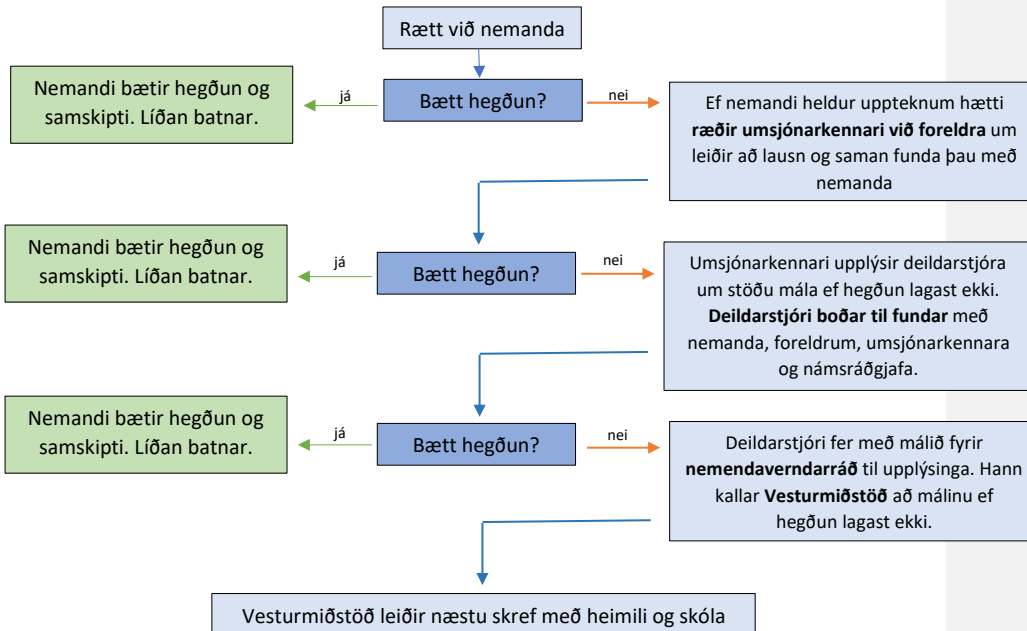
Rætt við nemanda

Nemandi bætir hegðun og samskipti. Líðan batnar.

já

Bætt hegðun?

nei

Ef nemandi heldur uppteknum hætti **ræðir umsjónarkennari við foreldra** um leiðir að lausn og saman funda þau með nemanda

Nemandi bætir hegðun og samskipti. Líðan batnar.

já

Bætt hegðun?

nei

Umsjónarkennari upplýsir deildarstjóra um stöðu mála ef hegðun lagast ekki. **Deildarstjóri boðar til fundar** með nemanda, foreldrum, umsjónarkennara og námsráðgjafa.

Nemandi bætir hegðun og samskipti. Líðan batnar.

já

Bætt hegðun?

nei

Deildarstjóri fer með málið fyrir **nemendaverndarráð** til upplýsinga. Hann kallar **Vesturmiðstöð** að málinu ef hegðun lagast ekki.

Vesturmiðstöð leiðir næstu skref með heimili og skóla